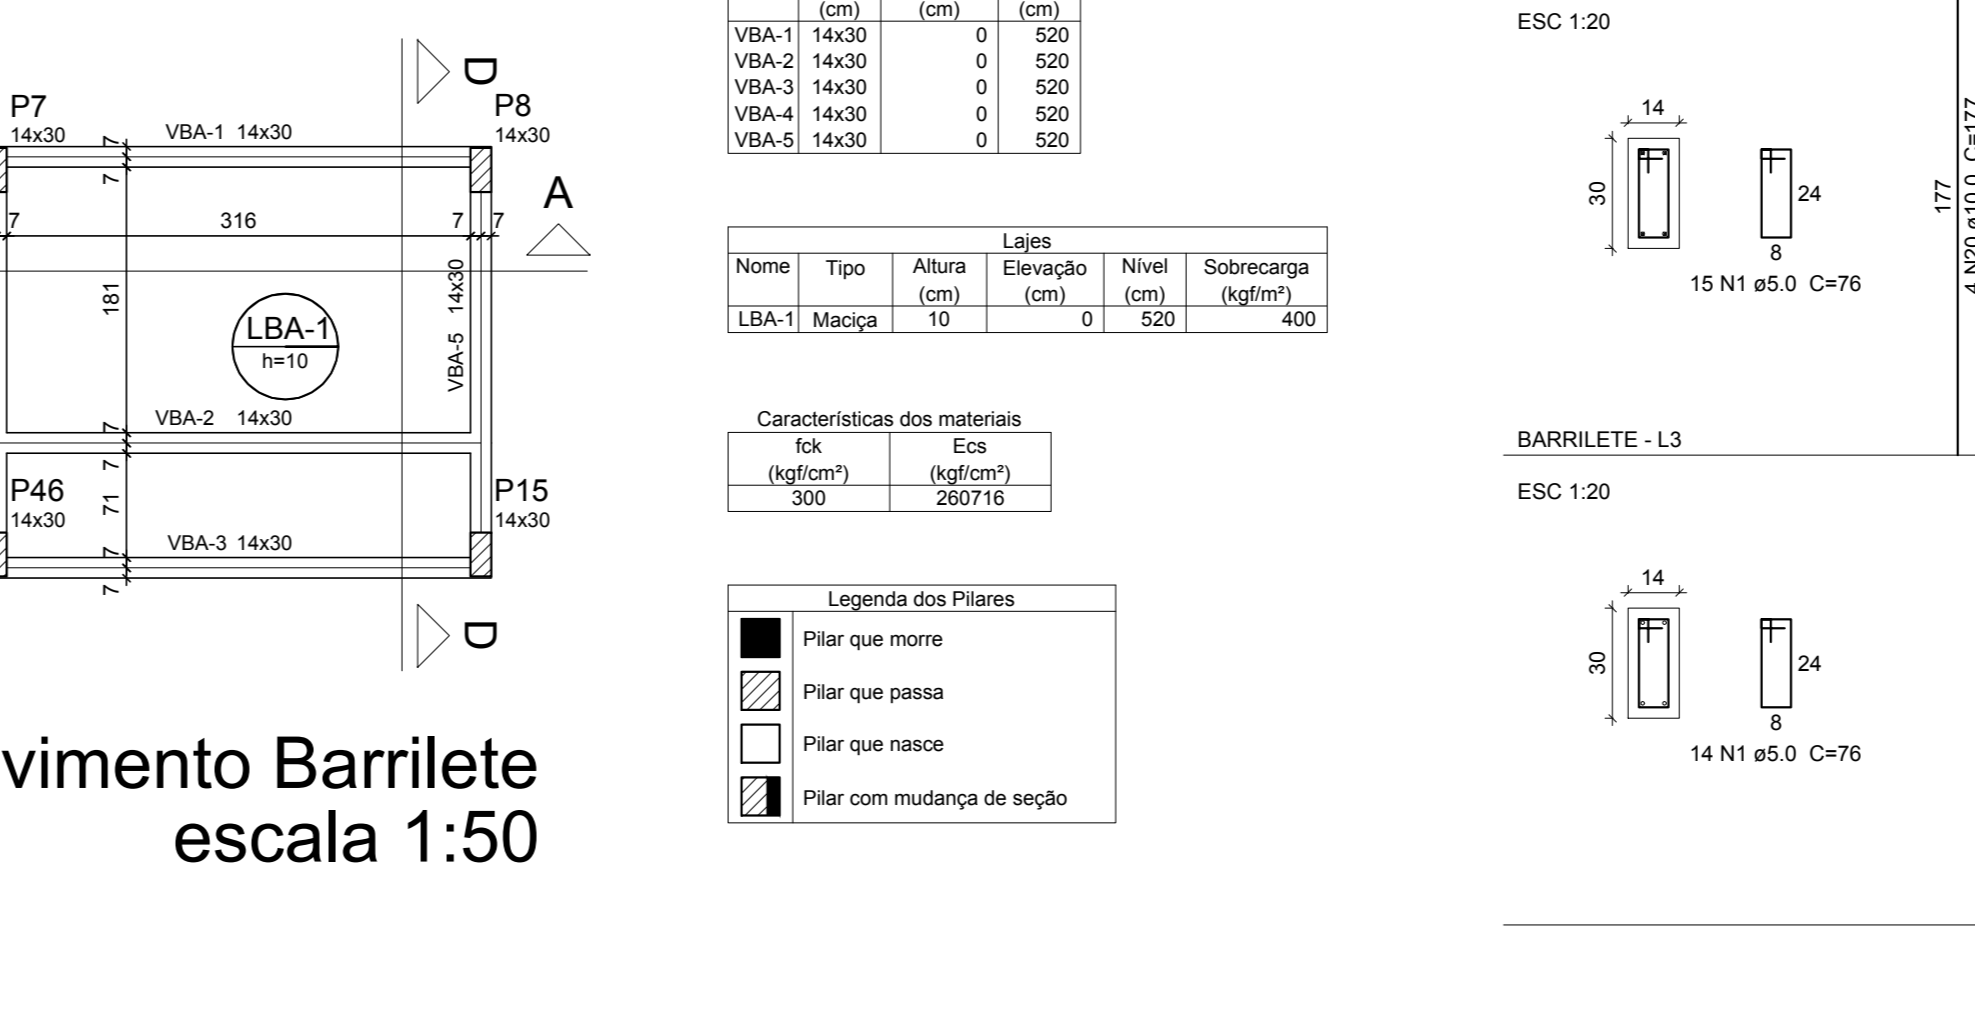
P7
14x30
VBA-1 14x30
P8
14x30
D
A
7
316
7
7
181
LBA-1
h=10
VBA-5 14x30
VBA-2 14x30
P46
14x30
71
P15
14x30
VBA-3 14x30
D

vimento Barrilete
escala 1:50

| | (cm) | (cm) | (cm) |
|---|---|---|---|
| VBA-1 | 14x30 | 0 | 520 |
| VBA-2 | 14x30 | 0 | 520 |
| VBA-3 | 14x30 | 0 | 520 |
| VBA-4 | 14x30 | 0 | 520 |
| VBA-5 | 14x30 | 0 | 520 |

Lajes

| Nome | Tipo | Altura (cm) | Elevação (cm) | Nível (cm) | Sobrecarga (kgf/m²) |
|---|---|---|---|---|---|
| LBA-1 | Maciça | 10 | 0 | 520 | 400 |

Características dos materiais

| fck (kgf/cm²) | Ecs (kgf/cm²) |
|---|---|
| 300 | 260716 |

Legenda dos Pilares
Pilar que morre
Pilar que passa
Pilar que nasce
Pilar com mudança de seção

ESC 1:20
14
30
24
8
15 N1 ø5.0 C=76
177
4 N20 ø10.0 C=177

BARRILETE - L3
ESC 1:20
14
30
24
8
14 N1 ø5.0 C=76